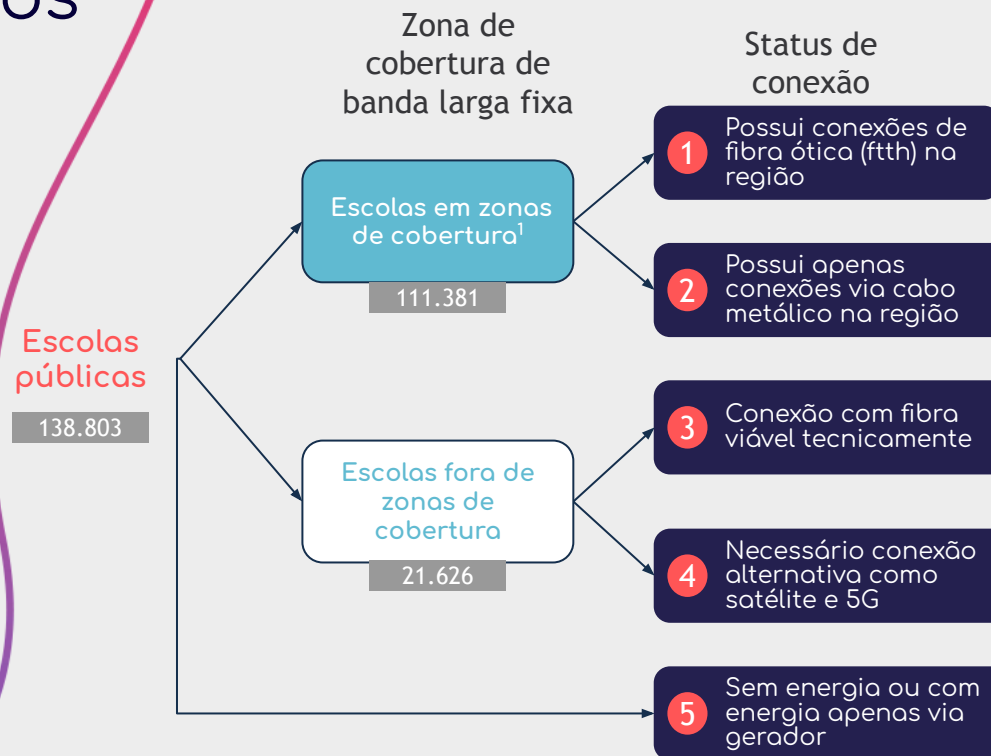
os

Zona de cobertura de banda larga fixa

Status de conexão

Escolas públicas

138.803

Escolas em zonas de cobertura$^1$

111.381

Escolas fora de zonas de cobertura

21.626

1 Possui conexões de fibra ótica (ftth) na região

2 Possui apenas conexões via cabo metálico na região

3 Conexão com fibra viável tecnicamente

4 Necessário conexão alternativa como satélite e 5G

5 Sem energia ou com energia apenas via gerador